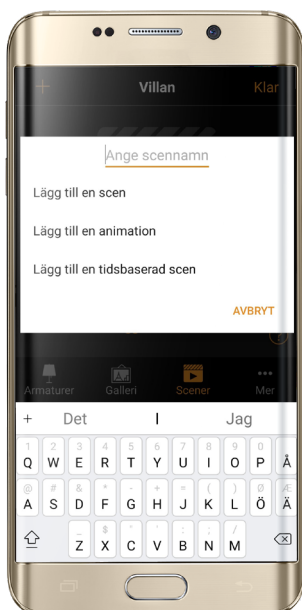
+ Villan Klar

Ange scennamn

Lägg till en scen

Lägg till en animation

Lägg till en tidsbaserad scen

AVBRYT

Armaturer Galleri Scener Mer

+ Det I Jag

1 2 3 4 5 6 7 8 9 0
Q W E R T Y U I O P Å
@ # & * - + = ( )
A S D F G H J K L Ö Ä
_ $ " ' : ; /
Z X C V B N M